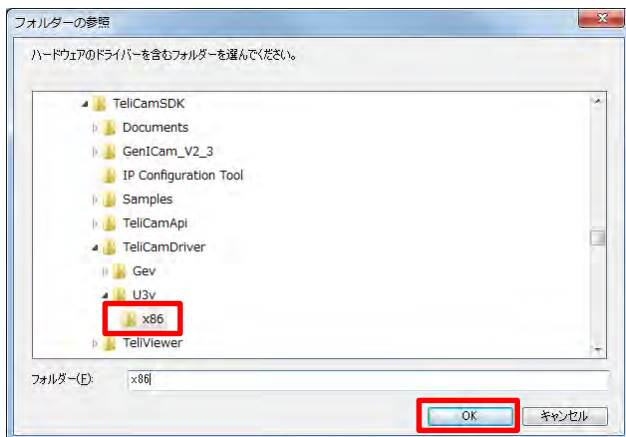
フォルダーの参照

ハードウェアのドライバーを含むフォルダーを選んでください。

TeliCamSDK
Documents
GenICam_V2_3
IP Configuration Tool
Samples
TeliCamApi
TeliCamDriver
Gev
U3v
x86
TeliViewer

フォルダー(F): x86

OK
キャンセル